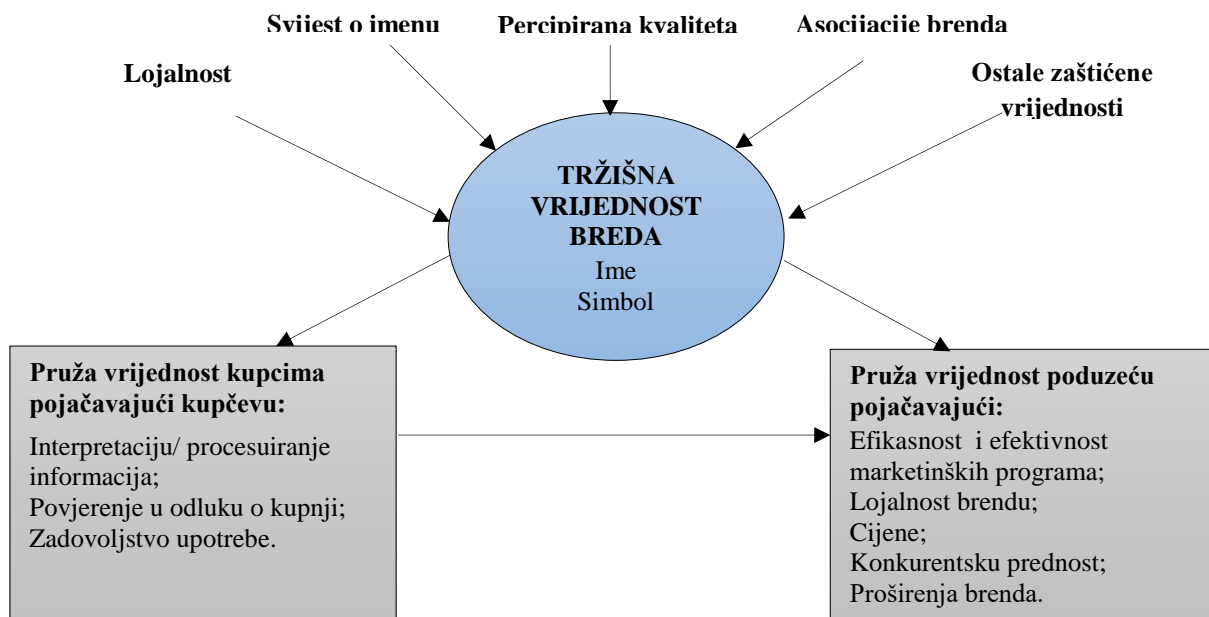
Svijest o imenu

Percipirana kvaliteta

Asocijacije brenda

Lojalnost

Ostale zaštićene vrijednosti

TRŽIŠNA VRIJEDNOST BREDA
Ime
Simbol

Pruža vrijednost kupcima pojačavajući kupčevu:
Interpretaciju/ procesuiranje informacija;
Povjerenje u odluku o kupnji;
Zadovoljstvo upotrebe.

Pruža vrijednost poduzeću pojačavajući:
Efikasnost i efektivnost marketinških programa;
Lojalnost brendu;
Cijene;
Konkurentsku prednost;
Proširenja brenda.